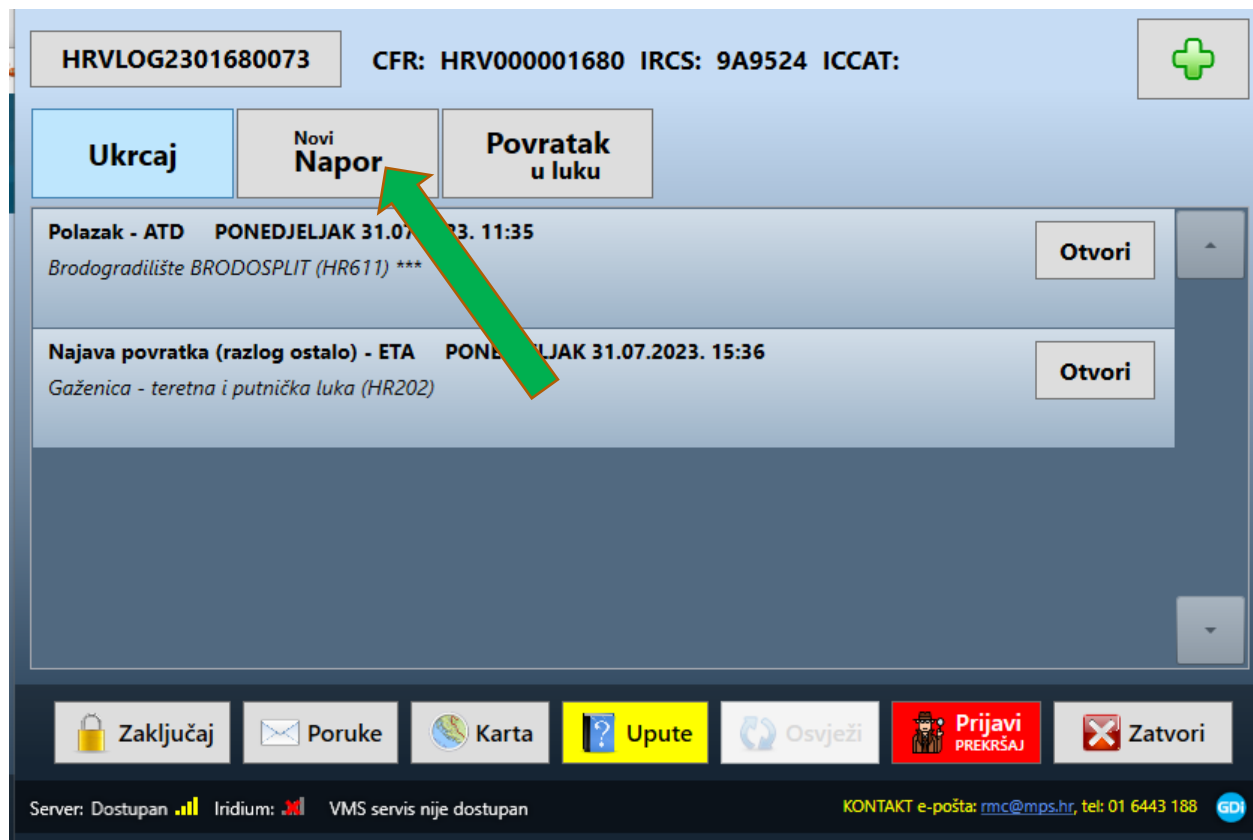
HRVLOG2301680073 CFR: HRV000001680 IRCS: 9A9524 ICCAT:

Ukrcaj

Novi Napor

Povratak u luku

Polazak - ATD PONEDJELJAK 31.07.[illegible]3. 11:35

Brodogradilište BRODOSPLIT (HR611) ***

Otvori

Najava povratka (razlog ostalo) - ETA PONE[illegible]LJAK 31.07.2023. 15:36

Gaženica - teretna i putnička luka (HR202)

Otvori

Zaključaj

Poruke

Karta

Upute

Osvježi

Prijavi PREKRŠAJ

Zatvori

Server: Dostupan Iridium: VMS servis nije dostupan

KONTAKT e-pošta: rmc@mps.hr, tel: 01 6443 188

GDi